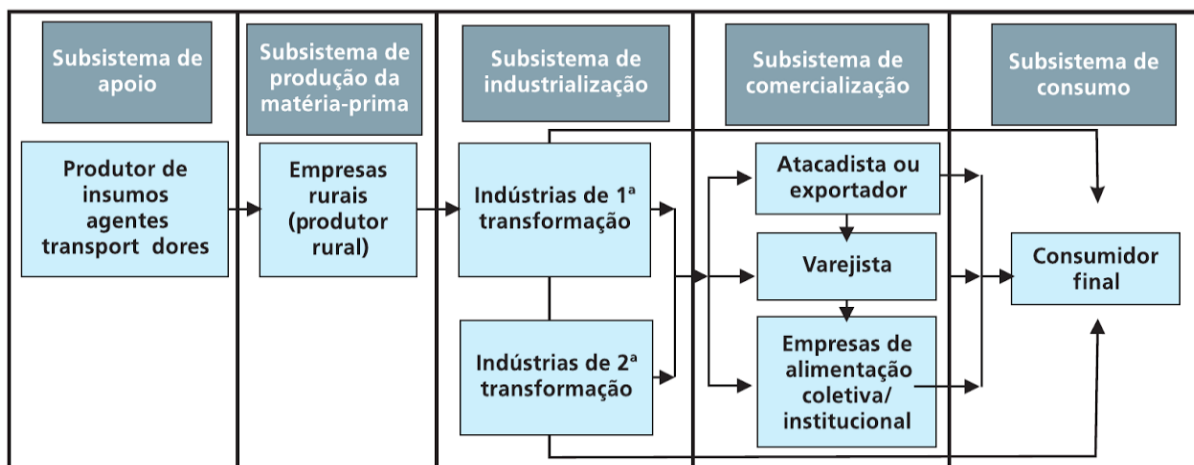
Subsistema de apoio

Subsistema de produção da matéria-prima

Subsistema de industrialização

Subsistema de comercialização

Subsistema de consumo

Produtor de insumos agentes transport dores

Empresas rurais (produtor rural)

Indústrias de 1ª transformação

Indústrias de 2ª transformação

Atacadista ou exportador

Varejista

Empresas de alimentação coletiva/ institucional

Consumidor final